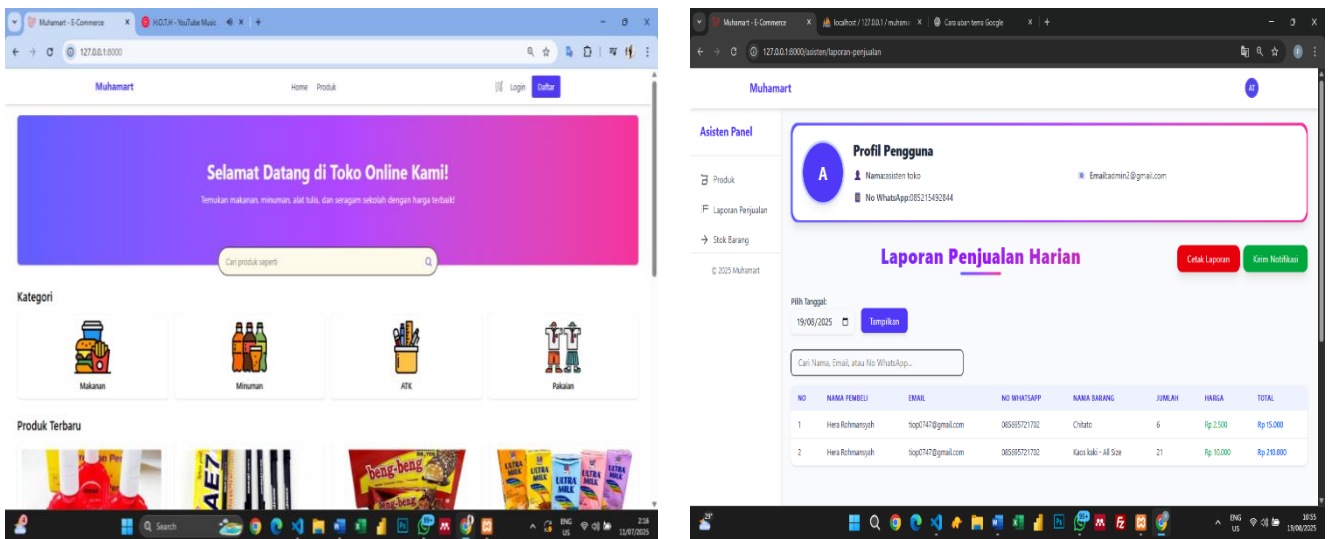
Muhamart - E-Commerce × H.O.T.H - YouTube Music × +

127.0.0.1:8000

Muhamart

Home Produk

Login Daftar

Selamat Datang di Toko Online Kami!

Temukan makanan, minuman, alat tulis, dan seragam sekolah dengan harga terbaik!

Cari produk seperti

Kategori

Makanan

Minuman

ATK

Pakaian

Produk Terbaru

beng-beng

ULTRA MILK

Search

ENG US

2:16 11/07/2025

Muhamart - E-Commerce × localhost / 127.0.0.1 / muhama × Cara ubah tema Google × +

127.0.0.1:8000/asisten/laporan-penjualan

Muhamart

AT

Asisten Panel

Produk

Laporan Penjualan

Stok Barang

© 2025 Muhamart

A

Profil Pengguna

Nama:asisten toko

Email:admin2@gmail.com

No WhatsApp:085215492844

Laporan Penjualan Harian

Cetak Laporan

Kirim Notifikasi

Pilih Tanggal:

19/08/2025

Tampilkan

Cari Nama, Email, atau No WhatsApp...

| NO | NAMA PEMBELI | EMAIL | NO WHATSAPP | NAMA BARANG | JUMLAH | HARGA | TOTAL |
|---|---|---|---|---|---|---|---|
| 1 | Hera Rohmansyah | tiop0747@gmail.com | 085695721782 | Chitato | 6 | Rp 2.500 | Rp 15.000 |
| 2 | Hera Rohmansyah | tiop0747@gmail.com | 085695721782 | Kaos kaki - All Size | 21 | Rp 10.000 | Rp 210.000 |

29°

ENG US

10:55 19/08/2025